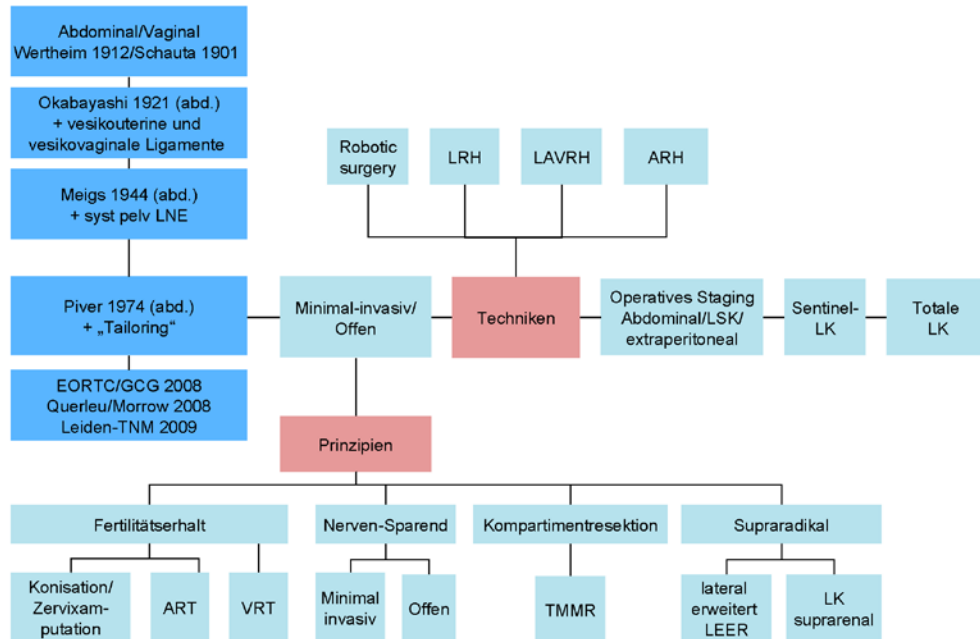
Abdominal/Vaginal
Wertheim 1912/Schauta 1901

Okabayashi 1921 (abd.)
+ vesikouterine und vesikovaginale Ligamente

Meigs 1944 (abd.)
+ syst pelv LNE

Piver 1974 (abd.)
+ „Tailoring“

EORTC/GCG 2008
Querleu/Morrow 2008
Leiden-TNM 2009

Robotic surgery

LRH

LAVRH

ARH

Minimal-invasiv/
Offen

Techniken

Operatives Staging
Abdominal/LSK/
extraperitoneal

Sentinel-LK

Totale LK

Prinzipien

Fertilitätserhalt

Nerven-Sparend

Kompartimentresektion

Supraradikal

Konisation/
Zervixamputation

ART

VRT

Minimal invasiv

Offen

TMMR

lateral erweitert LEER

LK suprarenal